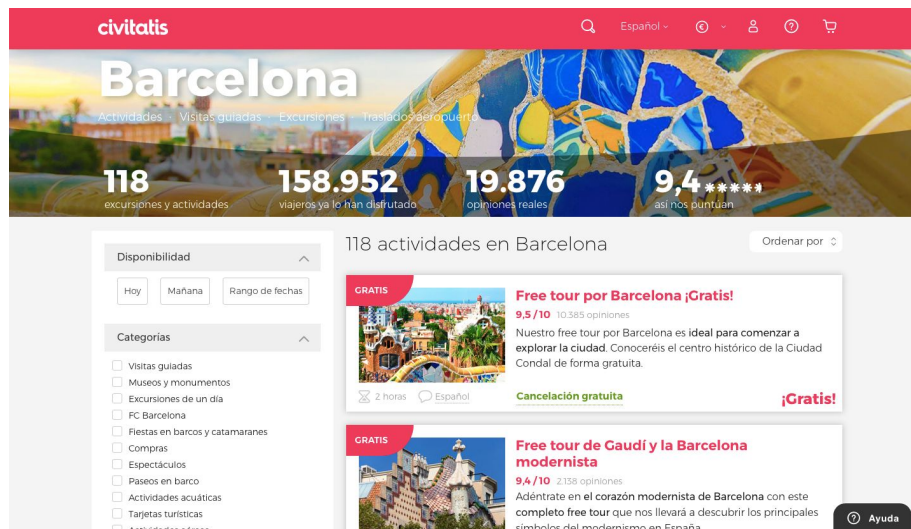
civitatis

Español

€

Barcelona

Actividades · Visitas guiadas · Excursiones · Traslados aeropuerto

118
excursiones y actividades

158.952
viajeros ya lo han disfrutado

19.876
opiniones reales

9,4 ★★★★★
así nos puntúan

Disponibilidad

Hoy

Mañana

Rango de fechas

Categorías

Visitas guiadas
Museos y monumentos
Excursiones de un día
FC Barcelona
Fiestas en barcos y catamaranes
Compras
Espectáculos
Paseos en barco
Actividades acuáticas
Tarjetas turísticas
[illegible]

118 actividades en Barcelona

Ordenar por

GRATIS

Free tour por Barcelona ¡Gratis!

9,5 / 10 10.385 opiniones

Nuestro free tour por Barcelona es ideal para comenzar a explorar la ciudad. Conoceréis el centro histórico de la Ciudad Condal de forma gratuita.

2 horas

Español

Cancelación gratuita

¡Gratis!

GRATIS

Free tour de Gaudí y la Barcelona modernista

9,4 / 10 2.138 opiniones

Adéntrate en el corazón modernista de Barcelona con este completo free tour que nos llevará a descubrir los principales símbolos del modernismo en España.

Ayuda